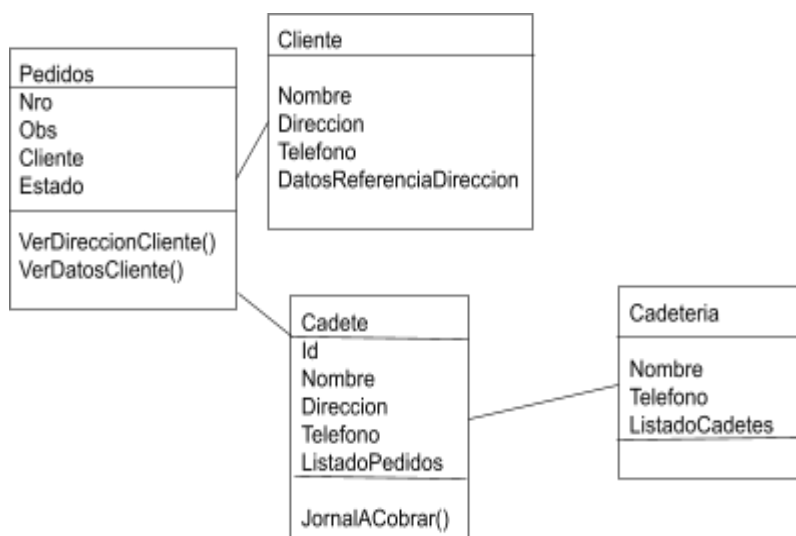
Pedidos
Nro
Obs
Cliente
Estado

VerDireccionCliente()
VerDatosCliente()

Cliente

Nombre
Direccion
Telefono
DatosReferenciaDireccion

Cadete
Id
Nombre
Direccion
Telefono
ListadoPedidos

JornalACobrar()

Cadeteria

Nombre
Telefono
ListadoCadetes